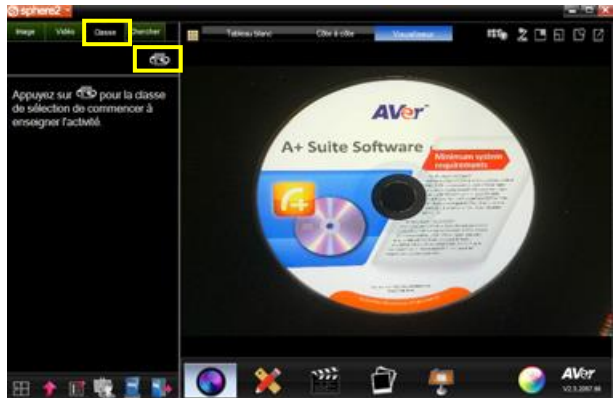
sphere2

Image Vidéo Classe Chercher

Appuyez sur pour la classe de sélection de commencer à enseigner l'activité.

Tableau blanc Côte à côte Visualiseur

AVer
A+ Suite Software
Minimum system requirements

AVer
V2.3.2067.66